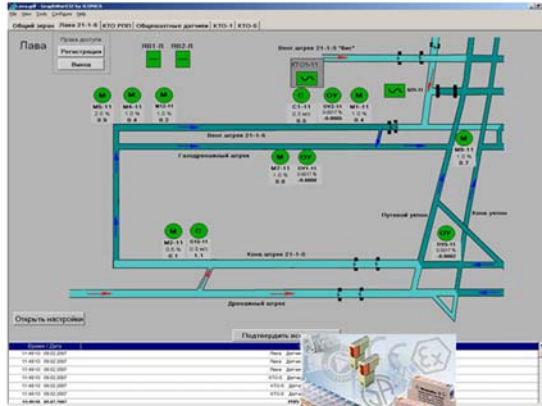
Общий экран | Лава 21-1-5 | КТО РПП | Общешахтные датчики | КТО-1 | КТО-2

Лава

Права доступа
Регистрация
Выход

ВВ1-Л
ВВ2-Л

Вент штрек 21-1-5 "бис"

КТО-11

М5-11
2.0 %
0.9

М4-11
1.0 %
0.4

М3-11
1.0 %
0.2

С1-11
0.5 м/с
0.5

ОУ2-11
0.007 %
-0.0000

М1-11
1.0 %
0.4

ВП-Л

Вент штрек 21-1-5

Газодренажный штрек

М7-11
1.0 %
0.6

ОУ1-11
0.007 %
-0.0000

М6-11
1.0 %
0.7

Путевой уклон

Конв уклон

ОУ5-11
0.007 %
-0.0002

М2-11
0.5 %
0.1

С13-11
0.5 м/с
1.1

Конв штрек 21-1-5

Дренажный штрек

Открыть настройки

Подтвердить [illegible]

Время / Дата

11:48:10 05.02.2007
11:48:10 05.02.2007
11:48:10 05.02.2007
11:48:10 05.02.2007
11:48:10 05.02.2007
11:48:10 05.02.2007
11:48:10 05.02.2007

Лава Датчи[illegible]
Лава Датчи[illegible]
Лава Датчи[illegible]
КТО-6 Датчи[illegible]
КТО-6 Датчи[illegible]
КТО-6 Датчи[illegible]
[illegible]